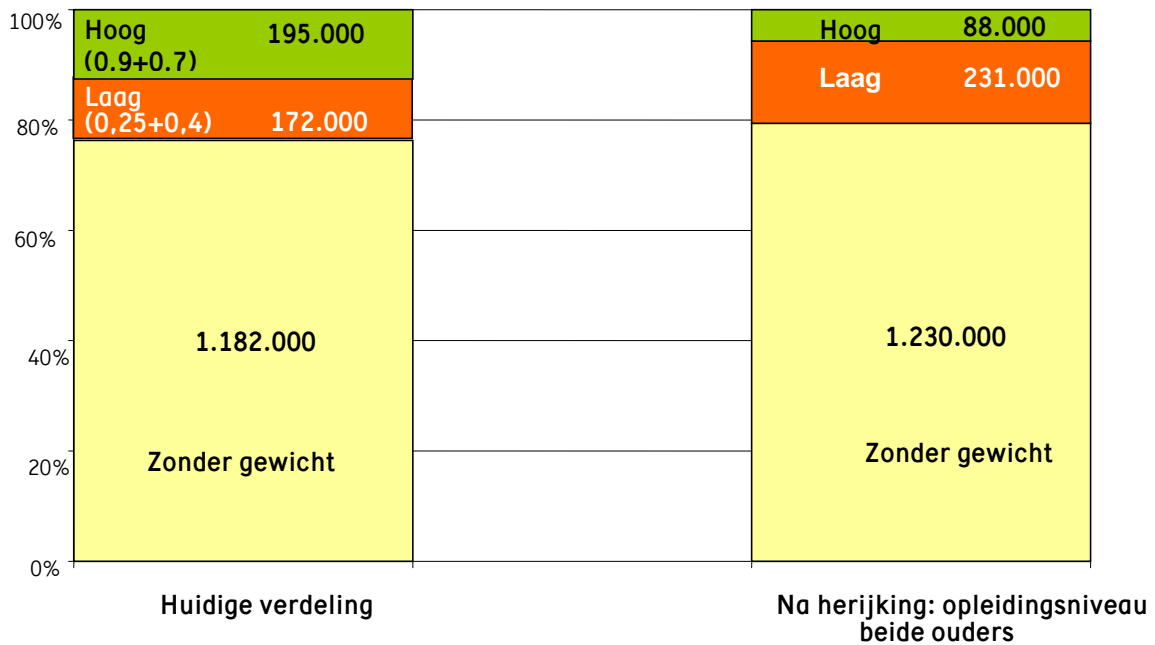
100%
80%
60%
40%
20%
0%

Hoog (0.9+0.7) 195.000
Laag (0,25+0,4) 172.000
1.182.000
Zonder gewicht

Hoog 88.000
Laag 231.000
1.230.000
Zonder gewicht

Huidige verdeling

Na herijking: opleidingsniveau beide ouders